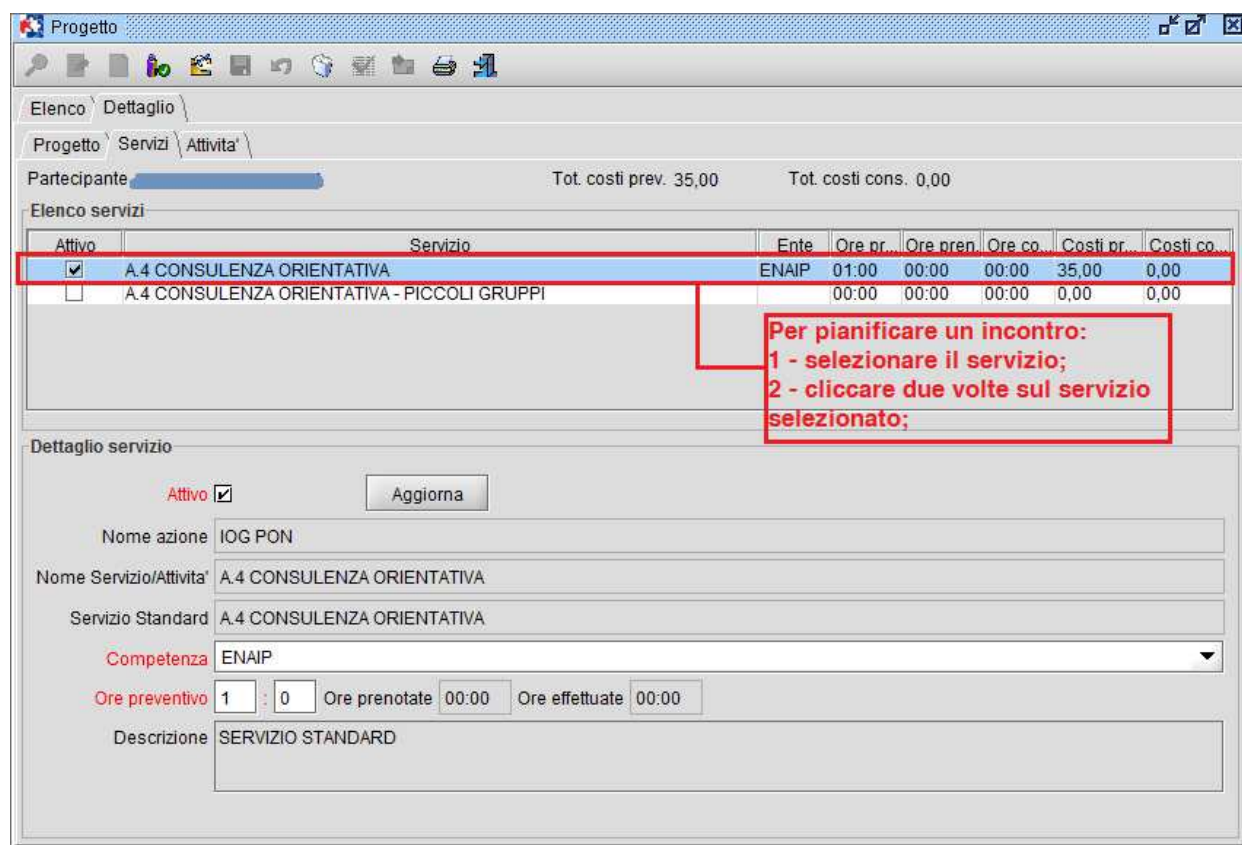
Progetto

Elenco Dettaglio

Progetto Servizi Attivita'

Partecipante

Tot. costi prev. 35,00

Tot. costi cons. 0,00

Elenco servizi

| Attivo | Servizio | Ente | Ore pr... | Ore pren... | Ore co... | Costi pr... | Costi co... |
|---|---|---|---|---|---|---|---|
| ☑ | A.4 CONSULENZA ORIENTATIVA | ENAIP | 01:00 | 00:00 | 00:00 | 35,00 | 0,00 |
| ☐ | A.4 CONSULENZA ORIENTATIVA - PICCOLI GRUPPI | | 00:00 | 00:00 | 00:00 | 0,00 | 0,00 |

Per pianificare un incontro:
1 - selezionare il servizio;
2 - cliccare due volte sul servizio selezionato;

Dettaglio servizio

Attivo ☑

Aggiorna

Nome azione IOG PON

Nome Servizio/Attivita' A.4 CONSULENZA ORIENTATIVA

Servizio Standard A.4 CONSULENZA ORIENTATIVA

Competenza ENAIP

Ore preventivo 1 : 0 Ore prenotate 00:00 Ore effettuate 00:00

Descrizione SERVIZIO STANDARD